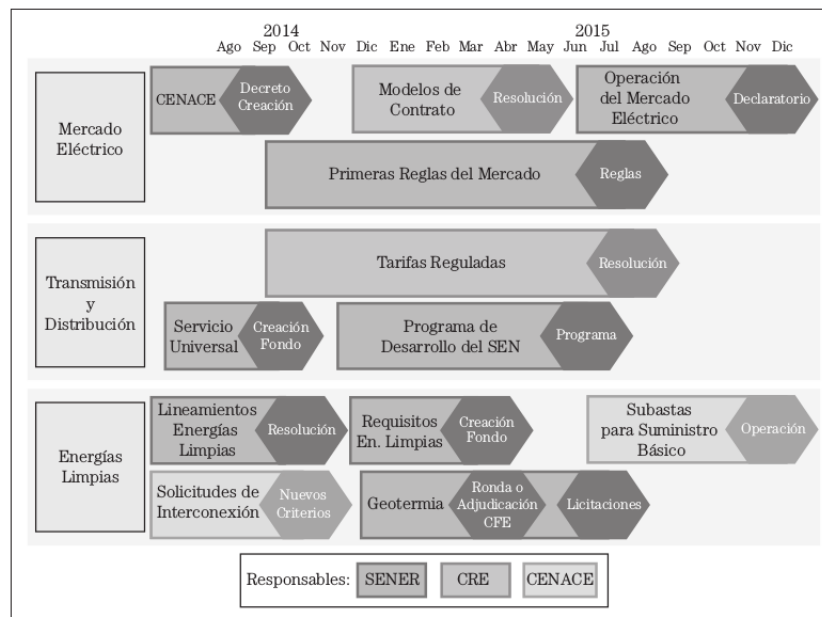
2014
Ago Sep Oct Nov Dic

2015
Ene Feb Mar Abr May Jun Jul Ago Sep Oct Nov Dic

Mercado Eléctrico

CENACE | Decreto Creación

Modelos de Contrato | Resolución

Operación del Mercado Eléctrico | Declaratorio

Primeras Reglas del Mercado | Reglas

Transmisión y Distribución

Tarifas Reguladas | Resolución

Servicio Universal | Creación Fondo

Programa de Desarrollo del SEN | Programa

Energías Limpias

Lineamientos Energías Limpias | Resolución

Requisitos En. Limpias | Creación Fondo

Subastas para Suministro Básico | Operación

Solicitudes de Interconexión | Nuevos Criterios

Geotermia | Ronda o Adjudicación CFE | Licitaciones

Responsables: SENER CRE CENACE